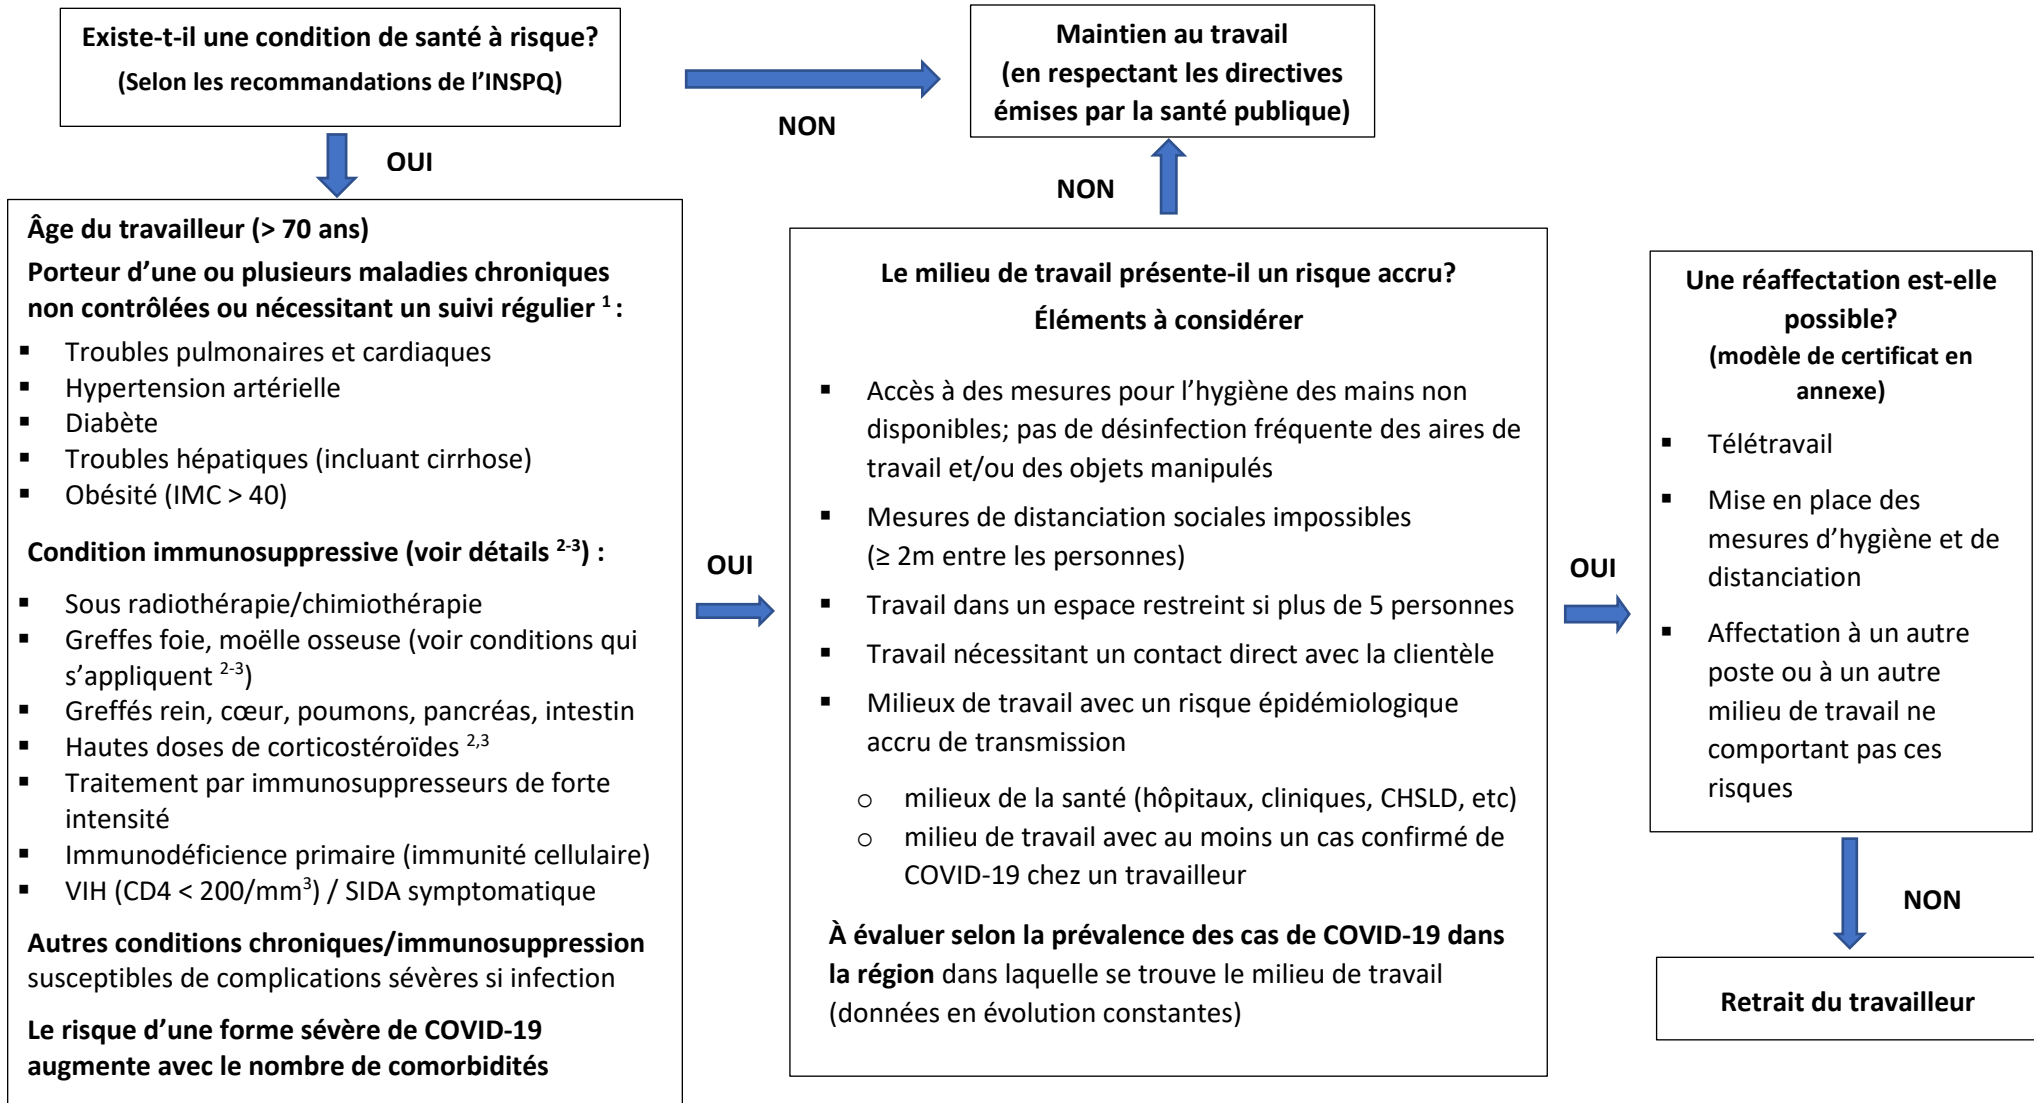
Existe-t-il une condition de santé à risque?
(Selon les recommandations de l'INSPQ)

NON

Maintien au travail
(en respectant les directives émises par la santé publique)

OUI

NON

Âge du travailleur (> 70 ans)

Porteur d'une ou plusieurs maladies chroniques non contrôlées ou nécessitant un suivi régulier $^{1}$ :

- Troubles pulmonaires et cardiaques
- Hypertension artérielle
- Diabète
- Troubles hépatiques (incluant cirrhose)
- Obésité (IMC > 40)

Condition immunosuppressive (voir détails $^{2-3}$) :

- Sous radiothérapie/chimiothérapie
- Greffes foie, moëlle osseuse (voir conditions qui s'appliquent $^{2-3}$)
- Greffés rein, cœur, poumons, pancréas, intestin
- Hautes doses de corticostéroïdes $^{2,3}$
- Traitement par immunosuppresseurs de forte intensité
- Immunodéficience primaire (immunité cellulaire)
- VIH (CD4 < 200/mm$^{3}$) / SIDA symptomatique

Autres conditions chroniques/immunosuppression susceptibles de complications sévères si infection

Le risque d'une forme sévère de COVID-19 augmente avec le nombre de comorbidités

OUI

Le milieu de travail présente-il un risque accru?
Éléments à considérer

- Accès à des mesures pour l'hygiène des mains non disponibles; pas de désinfection fréquente des aires de travail et/ou des objets manipulés
- Mesures de distanciation sociales impossibles (≥ 2m entre les personnes)
- Travail dans un espace restreint si plus de 5 personnes
- Travail nécessitant un contact direct avec la clientèle
- Milieux de travail avec un risque épidémiologique accru de transmission
  - milieux de la santé (hôpitaux, cliniques, CHSLD, etc)
  - milieu de travail avec au moins un cas confirmé de COVID-19 chez un travailleur

À évaluer selon la prévalence des cas de COVID-19 dans la région dans laquelle se trouve le milieu de travail (données en évolution constantes)

OUI

Une réaffectation est-elle possible?
(modèle de certificat en annexe)

- Télétravail
- Mise en place des mesures d'hygiène et de distanciation
- Affectation à un autre poste ou à un autre milieu de travail ne comportant pas ces risques

NON

Retrait du travailleur